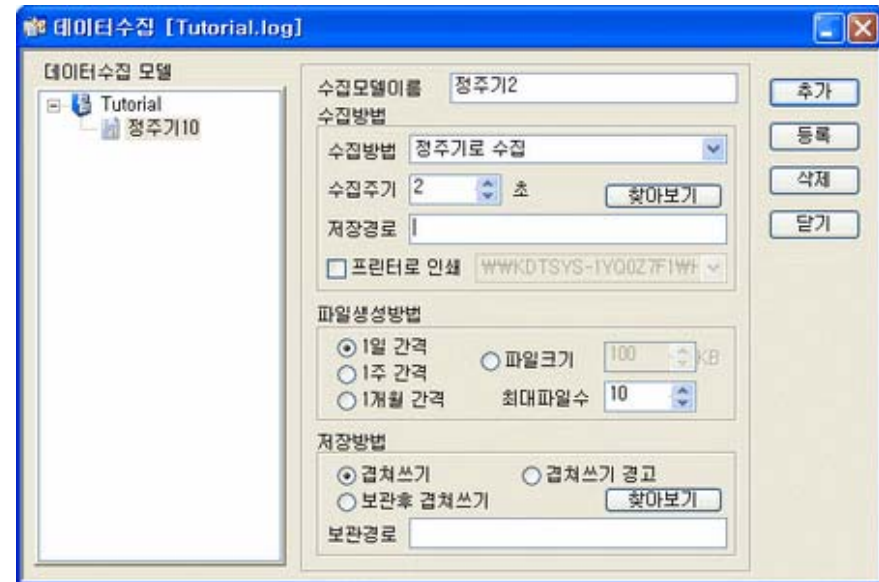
데이터수집 [Tutorial.log]

데이터수집 모델

Tutorial
정주기10

수집모델이름 정주기2
수집방법
수집방법 정주기로 수집
수집주기 2 초 찾아보기
저장경로
프린터로 인쇄 ₩₩KDTSYS-1YQ0Z7F1₩

파일생성방법
1일 간격
1주 간격
1개월 간격
파일크기 100 KB
최대파일수 10

저장방법
겹쳐쓰기
겹쳐쓰기 경고
보관후 겹쳐쓰기
찾아보기
보관경로

추가
등록
삭제
닫기